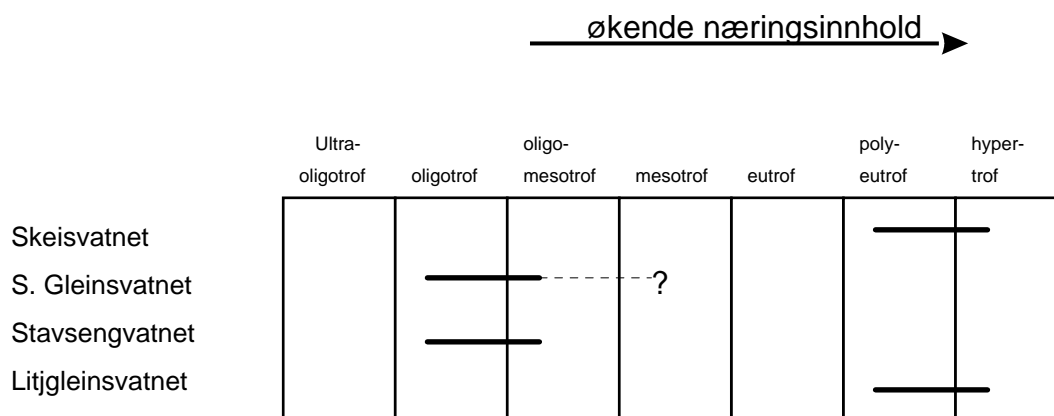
økende næringsinnhold

| | Ultra-oligotrof | oligotrof | oligo-mesotrof | mesotrof | eutrof | poly-eutrof | hyper-trof |
|---|---|---|---|---|---|---|---|
| Skeisvatnet | | | | | | | |
| S. Gleinsvatnet | | | | ? | | | |
| Stavsengvatnet | | | | | | | |
| Litjgleinsvatnet | | | | | | | |